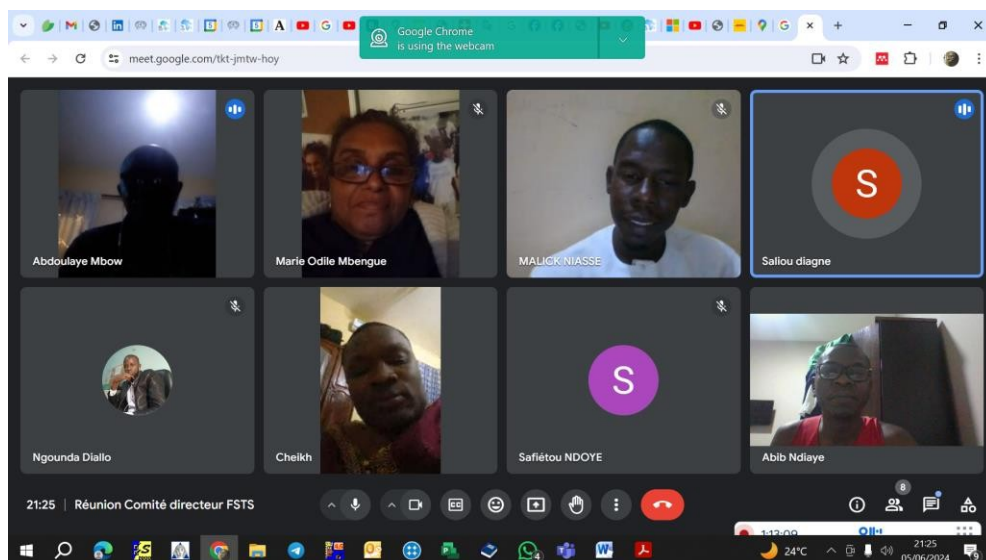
Google Chrome
is using the webcam

meet.google.com/tkt-jmtw-hoy

Abdoulaye Mbow

Marie Odile Mbengue

MALICK NIASSE

S
Saliou diagne

Ngounda Diallo

Cheikh

S
Safiétou NDOYE

Abib Ndiaye

21:25 | Réunion Comité directeur FSTS

8

1:13:09

24°C

21:25
05/06/2024